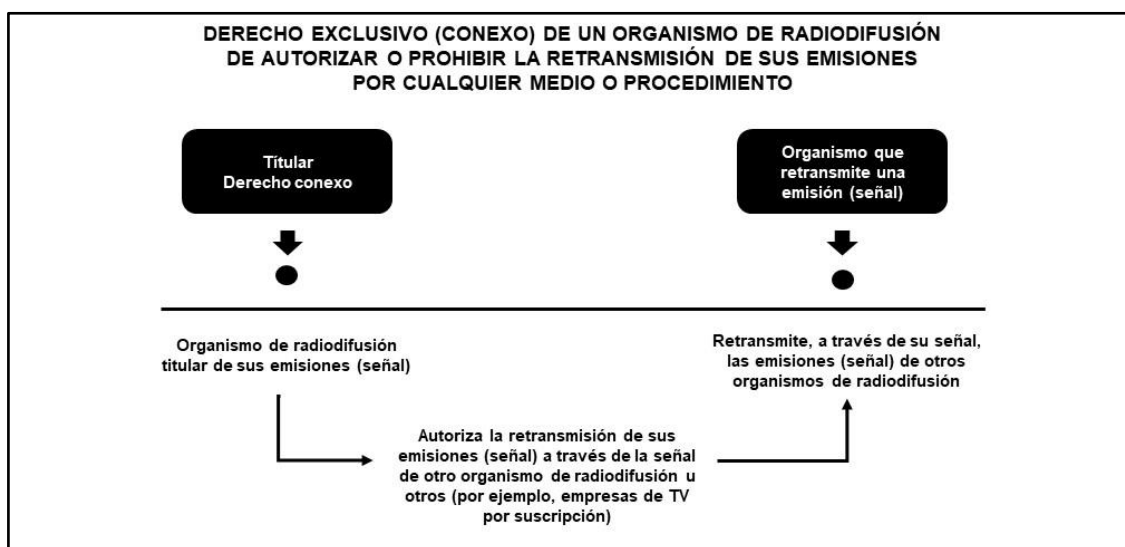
DERECHO EXCLUSIVO (CONEXO) DE UN ORGANISMO DE RADIODIFUSIÓN DE AUTORIZAR O PROHIBIR LA RETRANSMISIÓN DE SUS EMISIONES POR CUALQUIER MEDIO O PROCEDIMIENTO

Titular
Derecho conexo

Organismo que retransmite una emisión (señal)

Organismo de radiodifusión titular de sus emisiones (señal)

Retransmite, a través de su señal, las emisiones (señal) de otros organismos de radiodifusión

Autoriza la retransmisión de sus emisiones (señal) a través de la señal de otro organismo de radiodifusión u otros (por ejemplo, empresas de TV por suscripción)